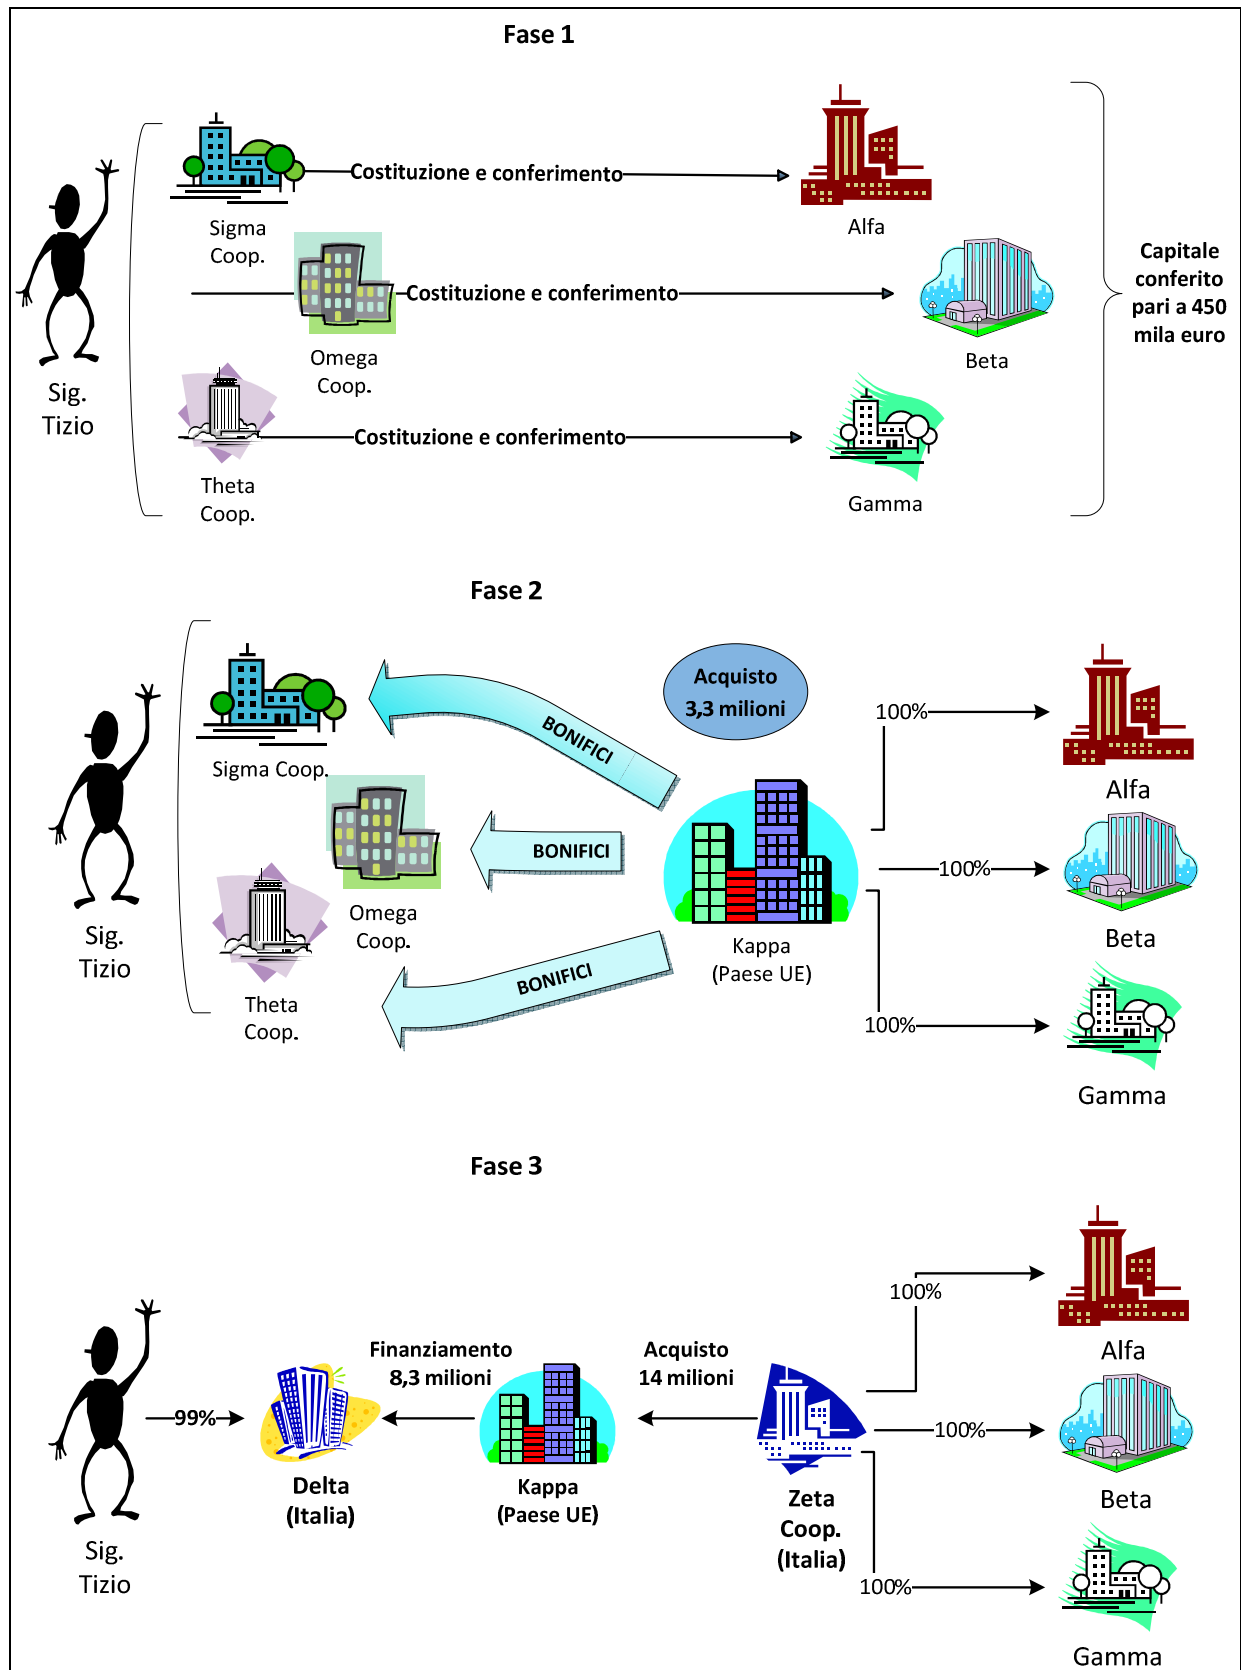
Fase 1

Sig. Tizio

Sigma Coop.

Costituzione e conferimento

Alfa

Omega Coop.

Costituzione e conferimento

Beta

Theta Coop.

Costituzione e conferimento

Gamma

Capitale conferito pari a 450 mila euro

Fase 2

Sig. Tizio

Sigma Coop.

Omega Coop.

Theta Coop.

BONIFICI

BONIFICI

BONIFICI

Acquisto 3,3 milioni

Kappa (Paese UE)

100%

Alfa

100%

Beta

100%

Gamma

Fase 3

Sig. Tizio

99%

Delta (Italia)

Finanziamento 8,3 milioni

Kappa (Paese UE)

Acquisto 14 milioni

Zeta Coop. (Italia)

100%

Alfa

100%

Beta

100%

Gamma